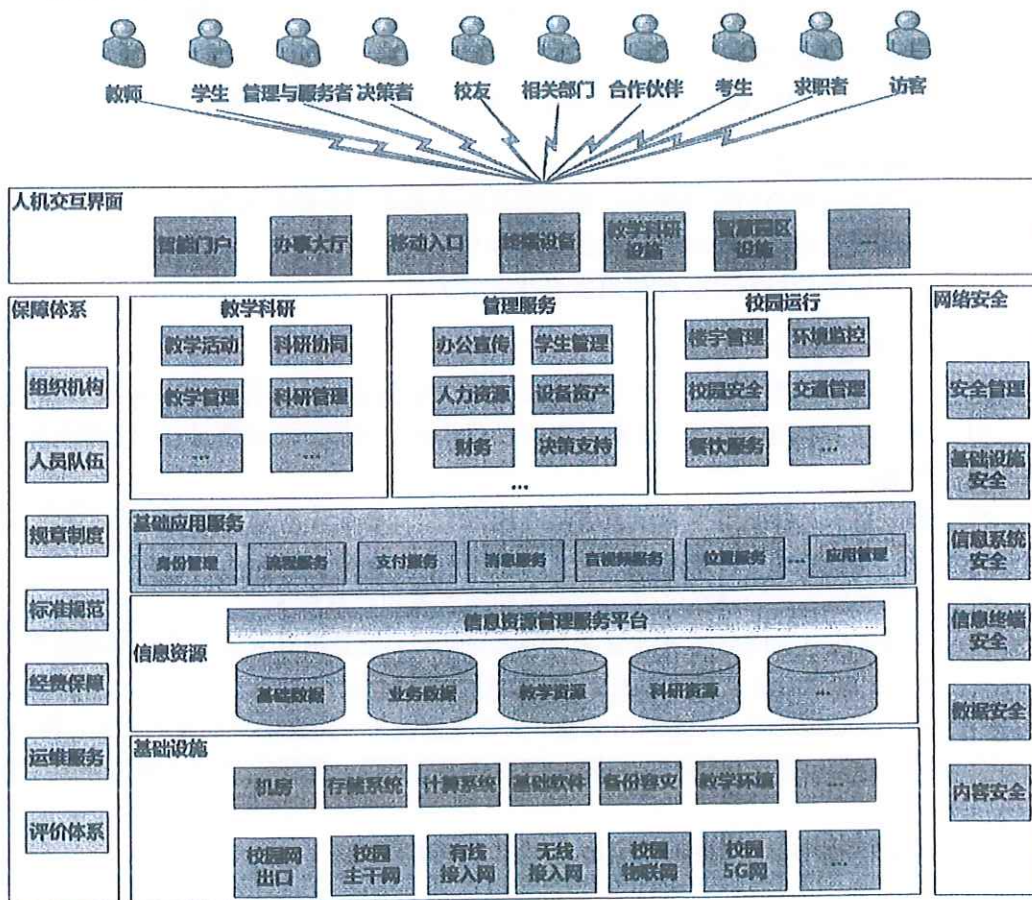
教师 学生 管理与服务者 决策者 校友 相关部门 合作伙伴 考生 求职者 访客

人机交互界面

智能门户 办事大厅 移动入口 终端设备 教学科研设施 智慧园区设施 …

保障体系

组织机构

人员队伍

规章制度

标准规范

经费保障

运维服务

评价体系

教学科研

教学活动 科研协同

教学管理 科研管理

… …

管理服务

办公宣传 学生管理

人力资源 设备资产

财务 决策支持

…

校园运行

楼宇管理 环境监控

校园安全 交通管理

餐饮服务 …

网络安全

安全管理

基础设施安全

信息系统安全

信息终端安全

数据安全

内容安全

基础应用服务

身份管理 流程服务 支付服务 消息服务 音视频服务 位置服务 … 应用管理

信息资源

信息资源管理服务平台

基础数据 业务数据 教学资源 科研资源 …

基础设施

机房 存储系统 计算系统 基础软件 备份容灾 教学环境 …

校园网出口 校园主干网 有线接入网 无线接入网 校园物联网 校园5G网 …